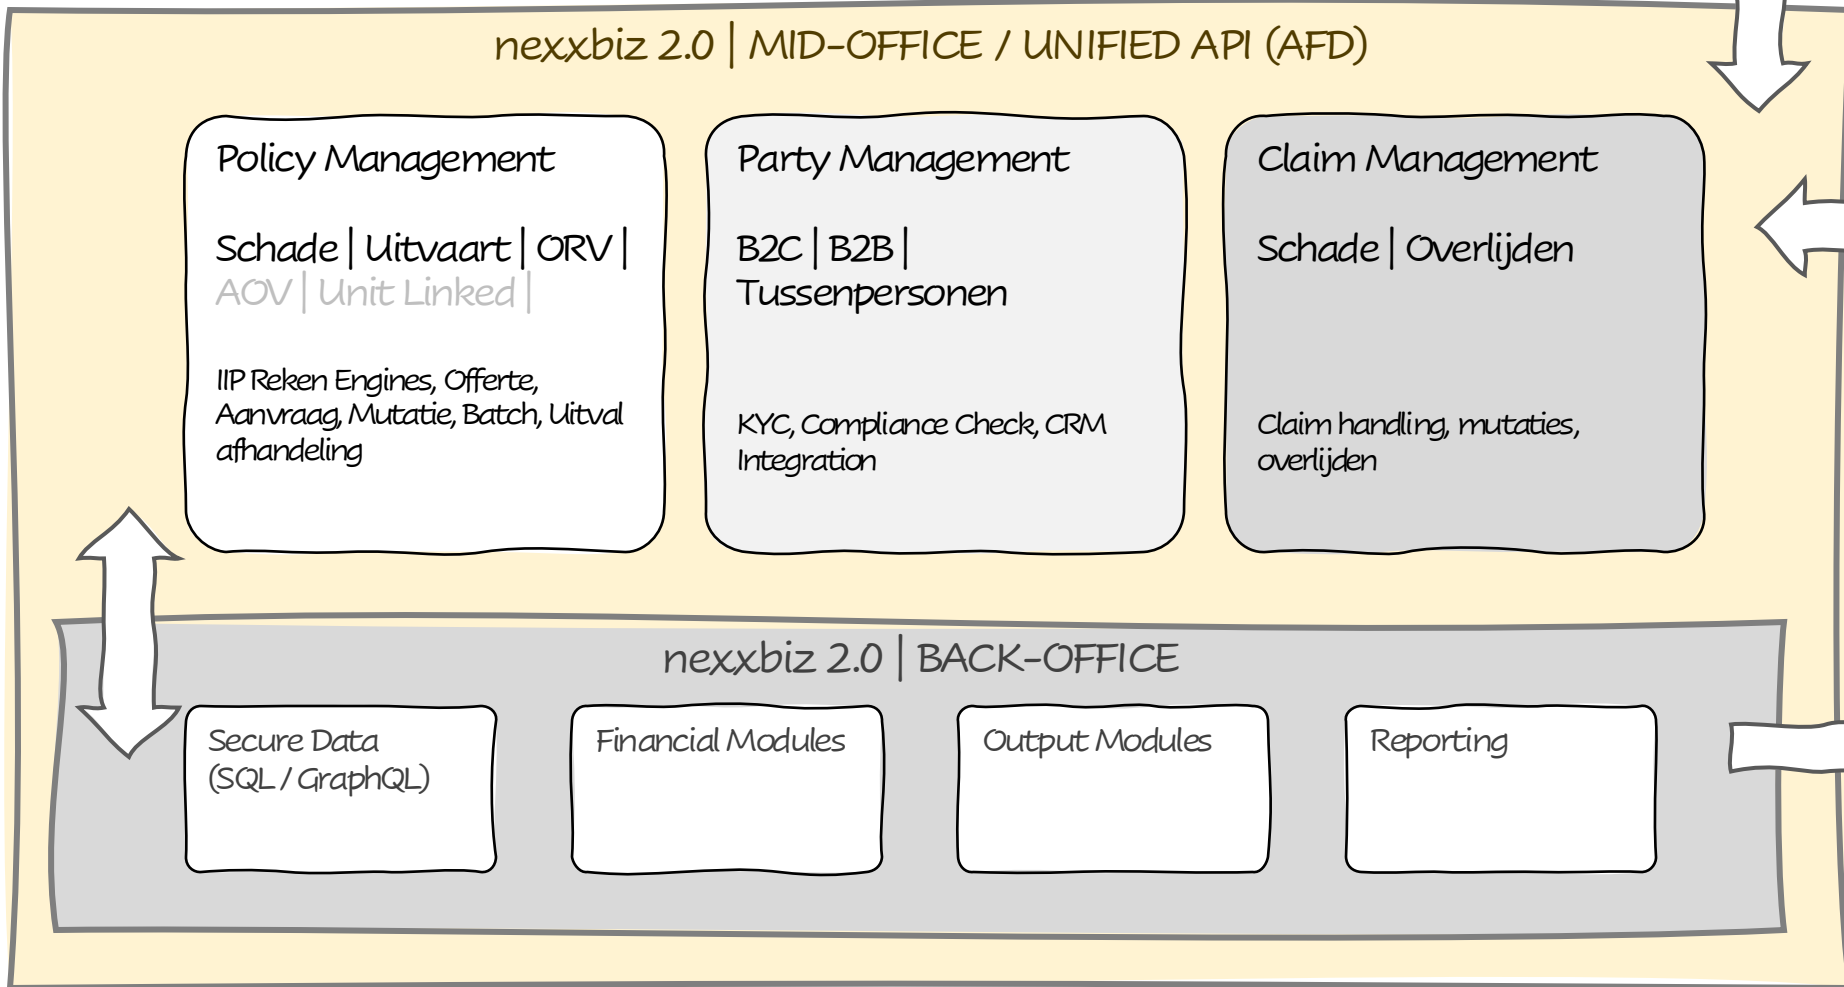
nexxbiz 2.0 | MID-OFFICE / UNIFIED API (AFD)

Policy Management

Schade | Uitvaart | ORV | AOV | Unit Linked |

IIP Reken Engines, Offerte, Aanvraag, Mutatie, Batch, Uitval afhandeling

Party Management

B2C | B2B | Tussenpersonen

KYC, Compliance Check, CRM Integration

Claim Management

Schade | Overlijden

Claim handling, mutaties, overlijden

nexxbiz 2.0 | BACK-OFFICE

Secure Data (SQL / GraphQL)

Financial Modules

Output Modules

Reporting